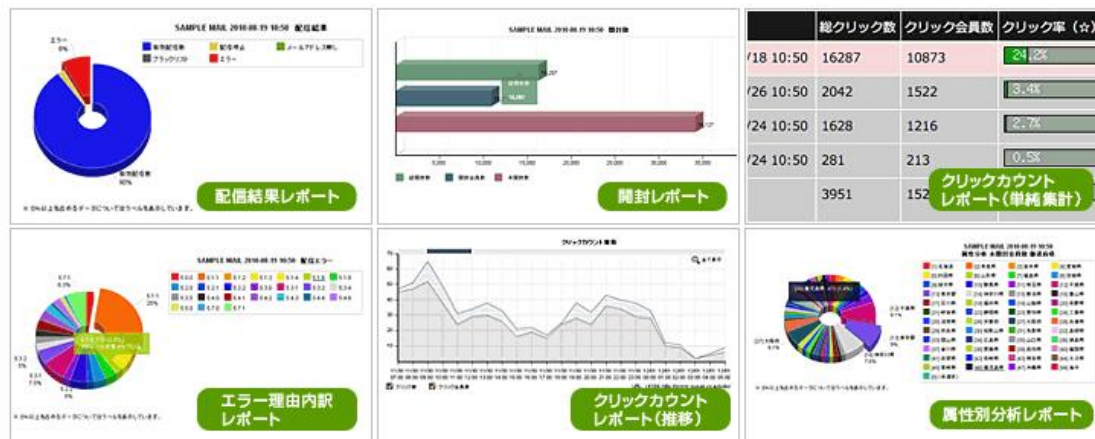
SAMPLE MAIL 2010-08-19 10:50 配信結果

エラー
6%

正常配信者
エラー

正常配信者
90%

配信結果レポート

SAMPLE MAIL 2010-08-19 10:50 開封数

5,000 10,000 15,000 20,000 25,000 30,000 35,000

開封レポート

| | 総クリック数 | クリック会員数 | クリック率（☆） |
|---|---|---|---|
| /18 10:50 | 16287 | 10873 | 24.2% |
| /26 10:50 | 2042 | 1522 | 3.4% |
| /24 10:50 | 1628 | 1216 | 2.7% |
| /24 10:50 | 281 | 213 | 0.5% |
| | 3951 | 152 | |

クリックカウントレポート（単純集計）

SAMPLE MAIL 2010-08-19 10:50 配信エラー

5.1.1
20%

5.7.1
5.3%

エラー理由内訳レポート

クリックカウント推移

70
60
50
40
30
20
10
0

クリックカウントレポート（推移）

SAMPLE MAIL 2010-08-19 10:50

属性別分析レポート